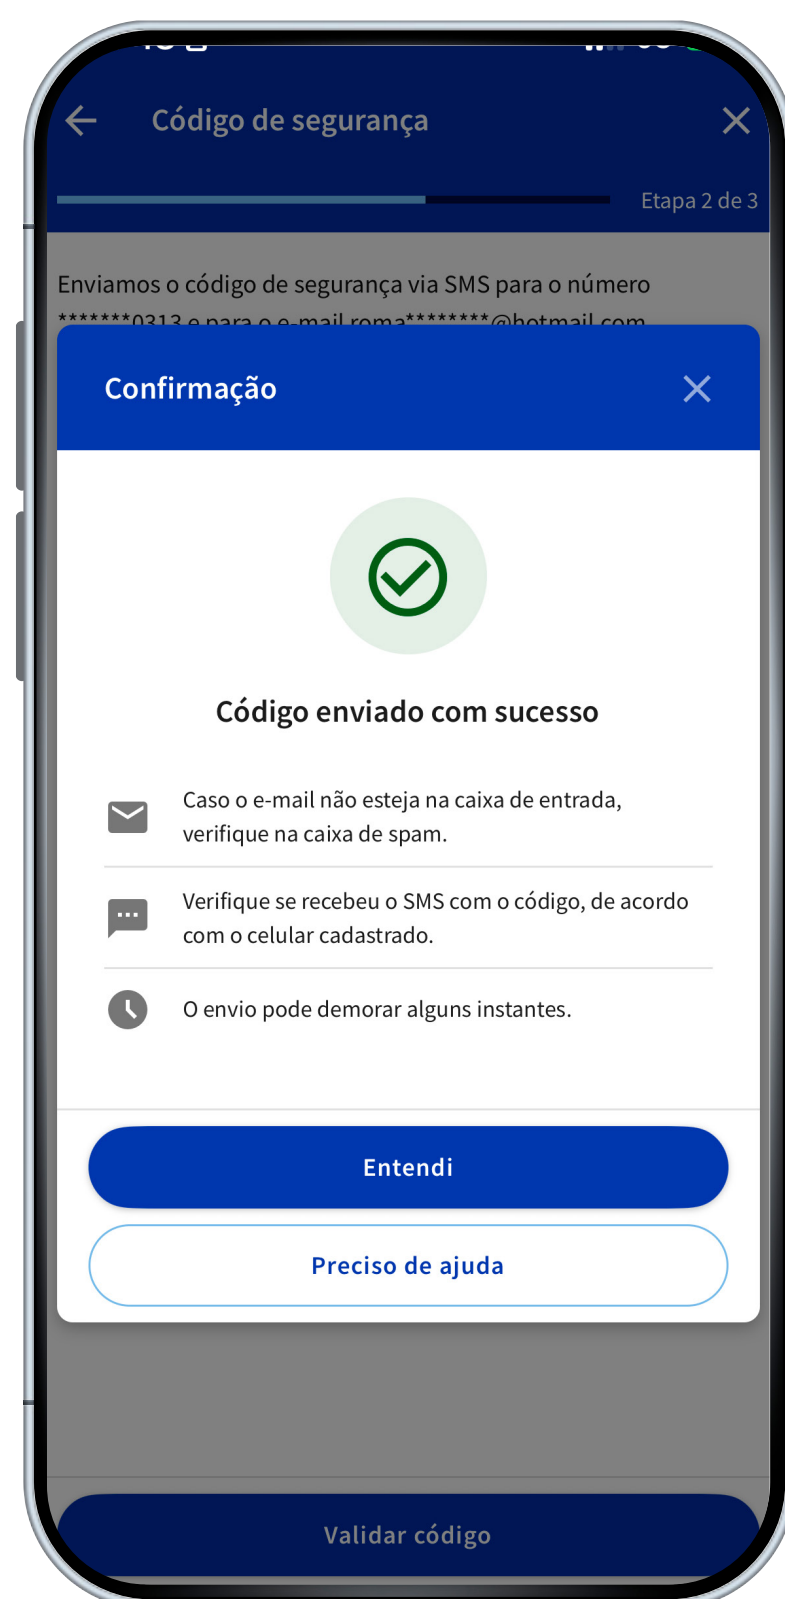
Código de segurança

Etapa 2 de 3

Enviamos o código de segurança via SMS para o número *******0313 e para o e-mail roma********@hotmail.com

Confirmação

Código enviado com sucesso

Caso o e-mail não esteja na caixa de entrada, verifique na caixa de spam.

Verifique se recebeu o SMS com o código, de acordo com o celular cadastrado.

O envio pode demorar alguns instantes.

Entendi

Preciso de ajuda

Validar código